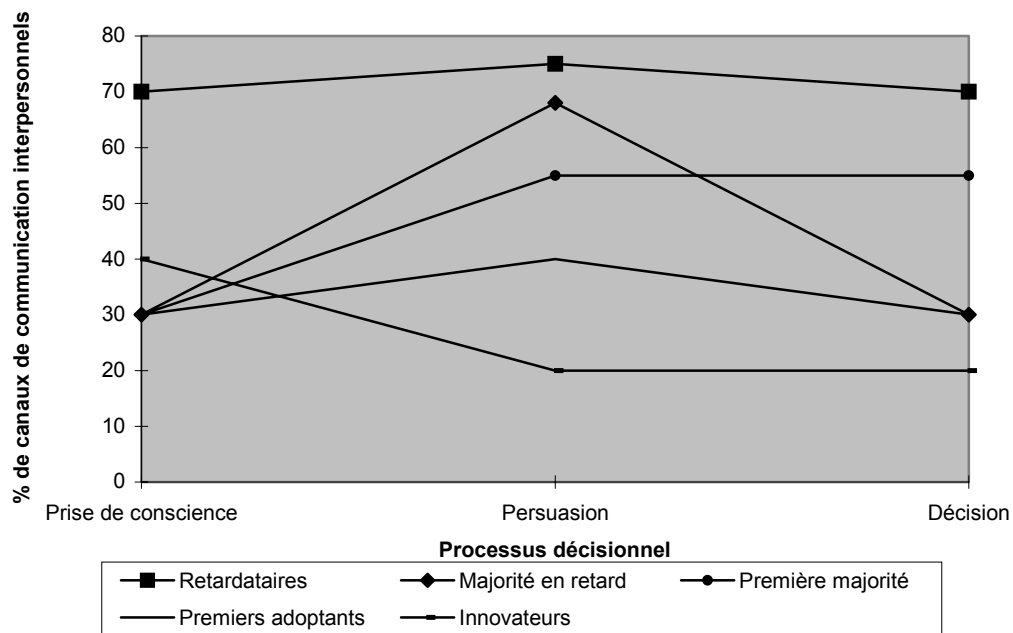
% de canaux de communication interpersonnels

80
70
60
50
40
30
20
10
0

Prise de conscience
Persuasion
Décision

Processus décisionnel

Retardataires
Majorité en retard
Première majorité
Premiers adoptants
Innovateurs